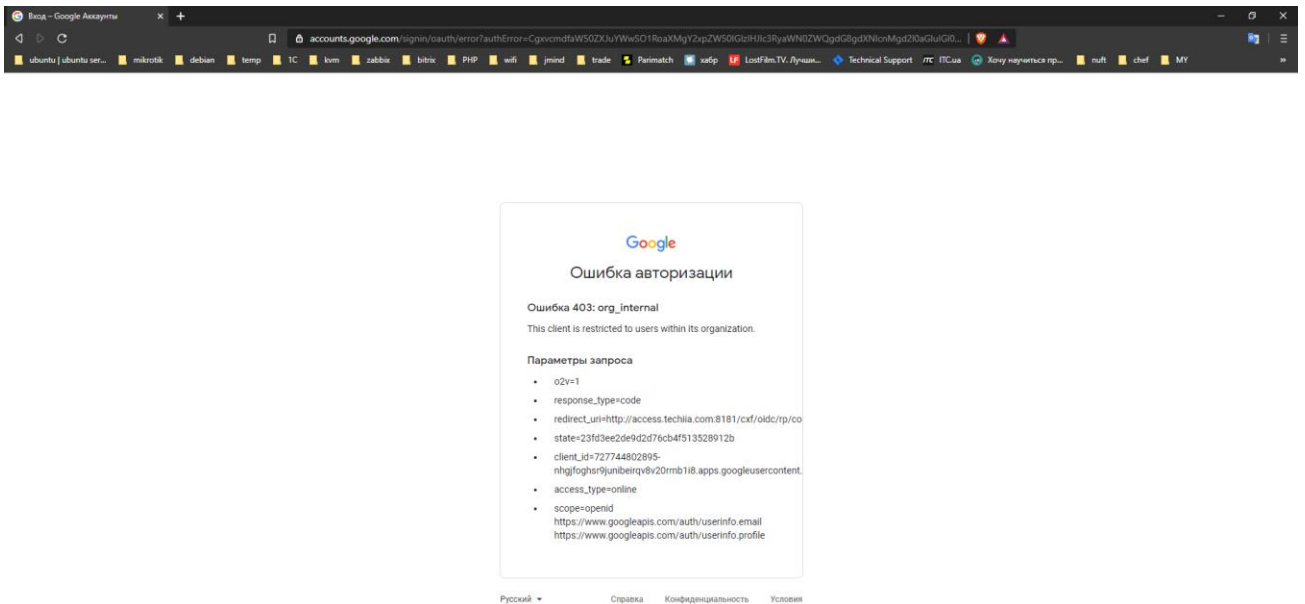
Вход – Google Аккаунты

accounts.google.com/signin/oauth/error?authError=Cgxvcmdfa W50ZXJuYWwSO1RoaXMgY2xpZW50IGlzIHJlc3RyaWN0ZWQgdG8gdXNlcnMgd2l0aGluIGl0...

ubuntu | ubuntu ser... mikrotik debian temp 1C kvm zabbix bitrix PHP wifi jmind trade Parimatch хабр LostFilm.TV. Лучши... Technical Support ITC.ua Хочу научиться пр... nuft chef MY

Google

Ошибка авторизации

Ошибка 403: org_internal

This client is restricted to users within its organization.

Параметры запроса

- o2v=1
- response_type=code
- redirect_uri=http://access.techiia.com:8181/cxf/oidc/rp/co
- state=23fd3ee2de9d2d76cb4f513528912b
- client_id=727744802895-nhgjfoghsr9junibeirqv8v20rmb1i8.apps.googleusercontent.
- access_type=online
- scope=openid https://www.googleapis.com/auth/userinfo.email https://www.googleapis.com/auth/userinfo.profile

Русский ▾ Справка Конфиденциальность Условия